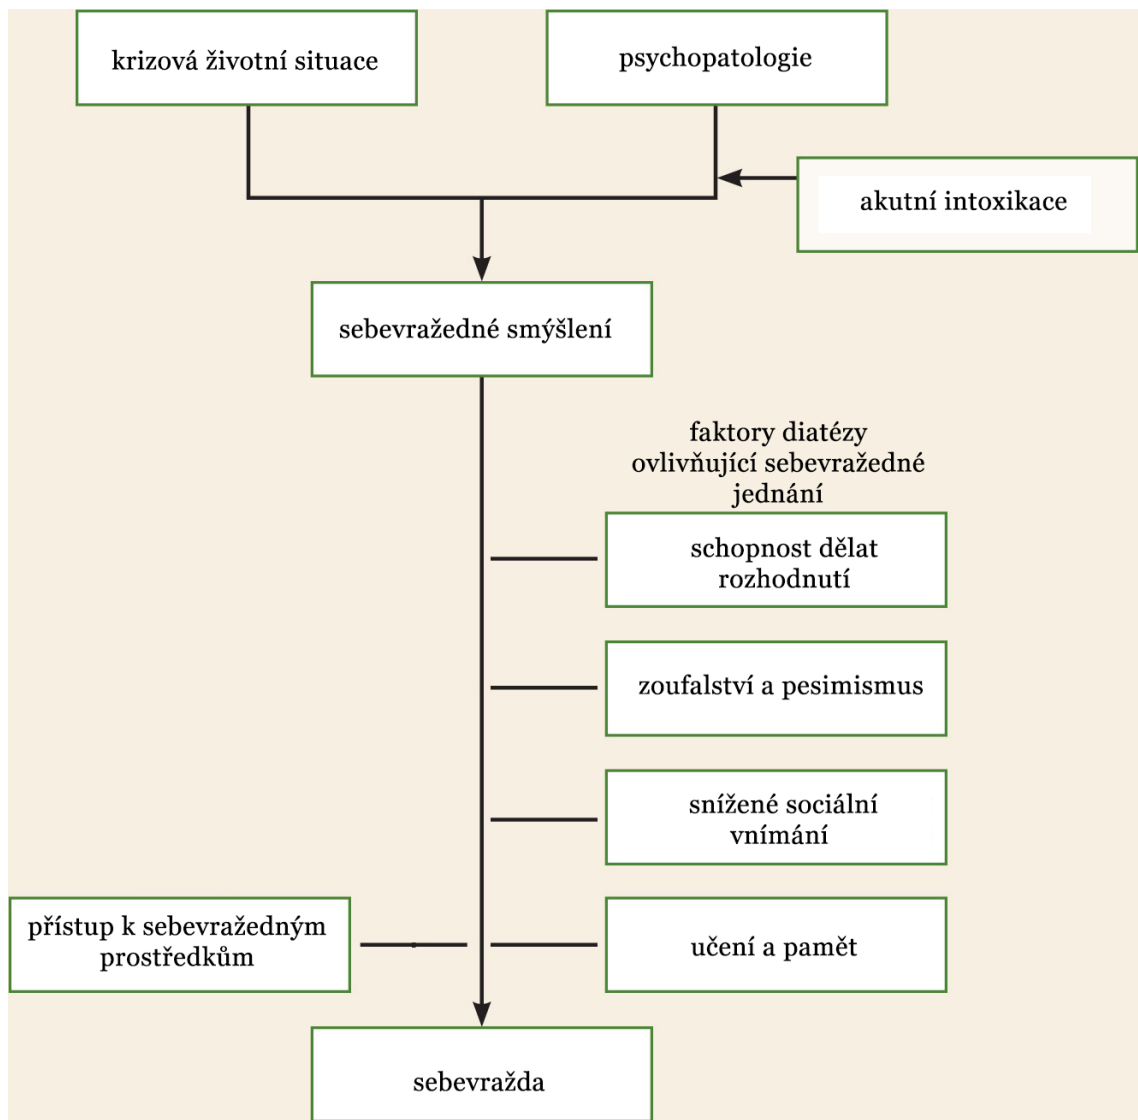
krizová životní situace

psychopatologie

akutní intoxikace

sebevražedné smýšlení

faktory diatézy ovlivňující sebevražedné jednání

schopnost dělat rozhodnutí

zoufalství a pesimismus

snížené sociální vnímání

přístup k sebevražedným prostředkům

učení a paměť

sebevražda